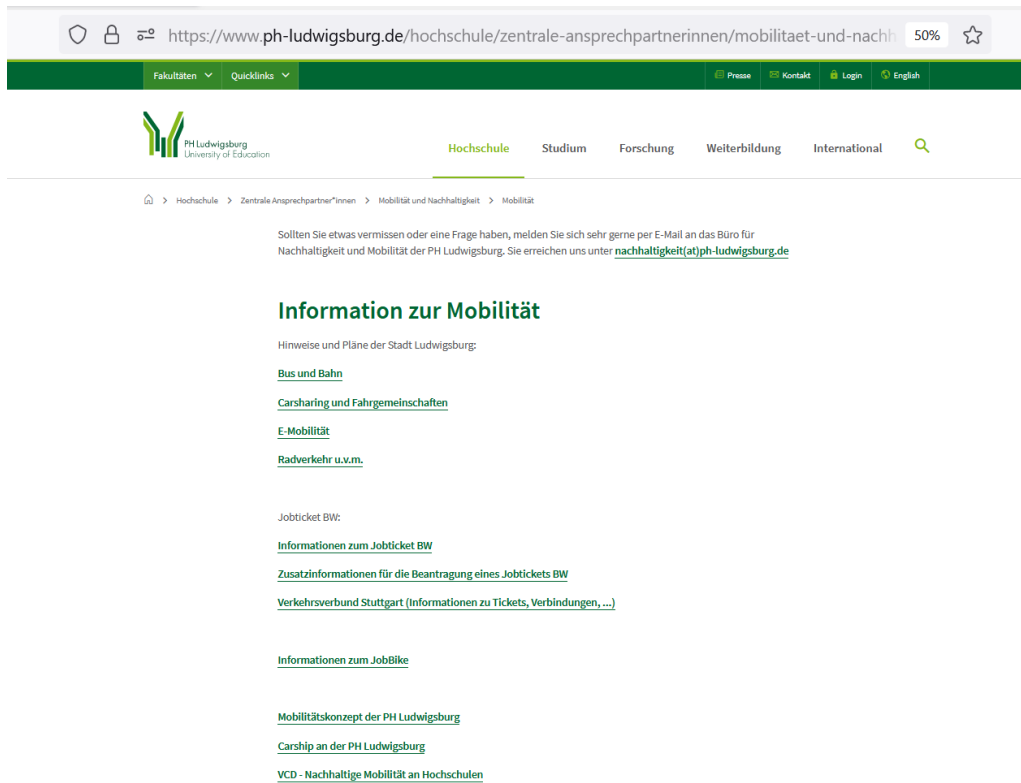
https://www.ph-ludwigsburg.de/hochschule/zentrale-ansprechpartnerinnen/mobilitaet-und-nachh 50%

Fakultäten Quicklinks Presse Kontakt Login English

PH Ludwigsburg
University of Education

Hochschule Studium Forschung Weiterbildung International

Hochschule > Zentrale Ansprechpartner*innen > Mobilität und Nachhaltigkeit > Mobilität

Sollten Sie etwas vermissen oder eine Frage haben, melden Sie sich sehr gerne per E-Mail an das Büro für Nachhaltigkeit und Mobilität der PH Ludwigsburg. Sie erreichen uns unter nachhaltigkeit(at)ph-ludwigsburg.de

Information zur Mobilität

Hinweise und Pläne der Stadt Ludwigsburg:

Bus und Bahn

Carsharing und Fahrgemeinschaften

E-Mobilität

Radverkehr u.v.m.

Jobticket BW:

Informationen zum Jobticket BW

Zusatzinformationen für die Beantragung eines Jobtickets BW

Verkehrsverbund Stuttgart (Informationen zu Tickets, Verbindungen, ...)

Informationen zum JobBike

Mobilitätskonzept der PH Ludwigsburg

Carship an der PH Ludwigsburg

VCD - Nachhaltige Mobilität an Hochschulen